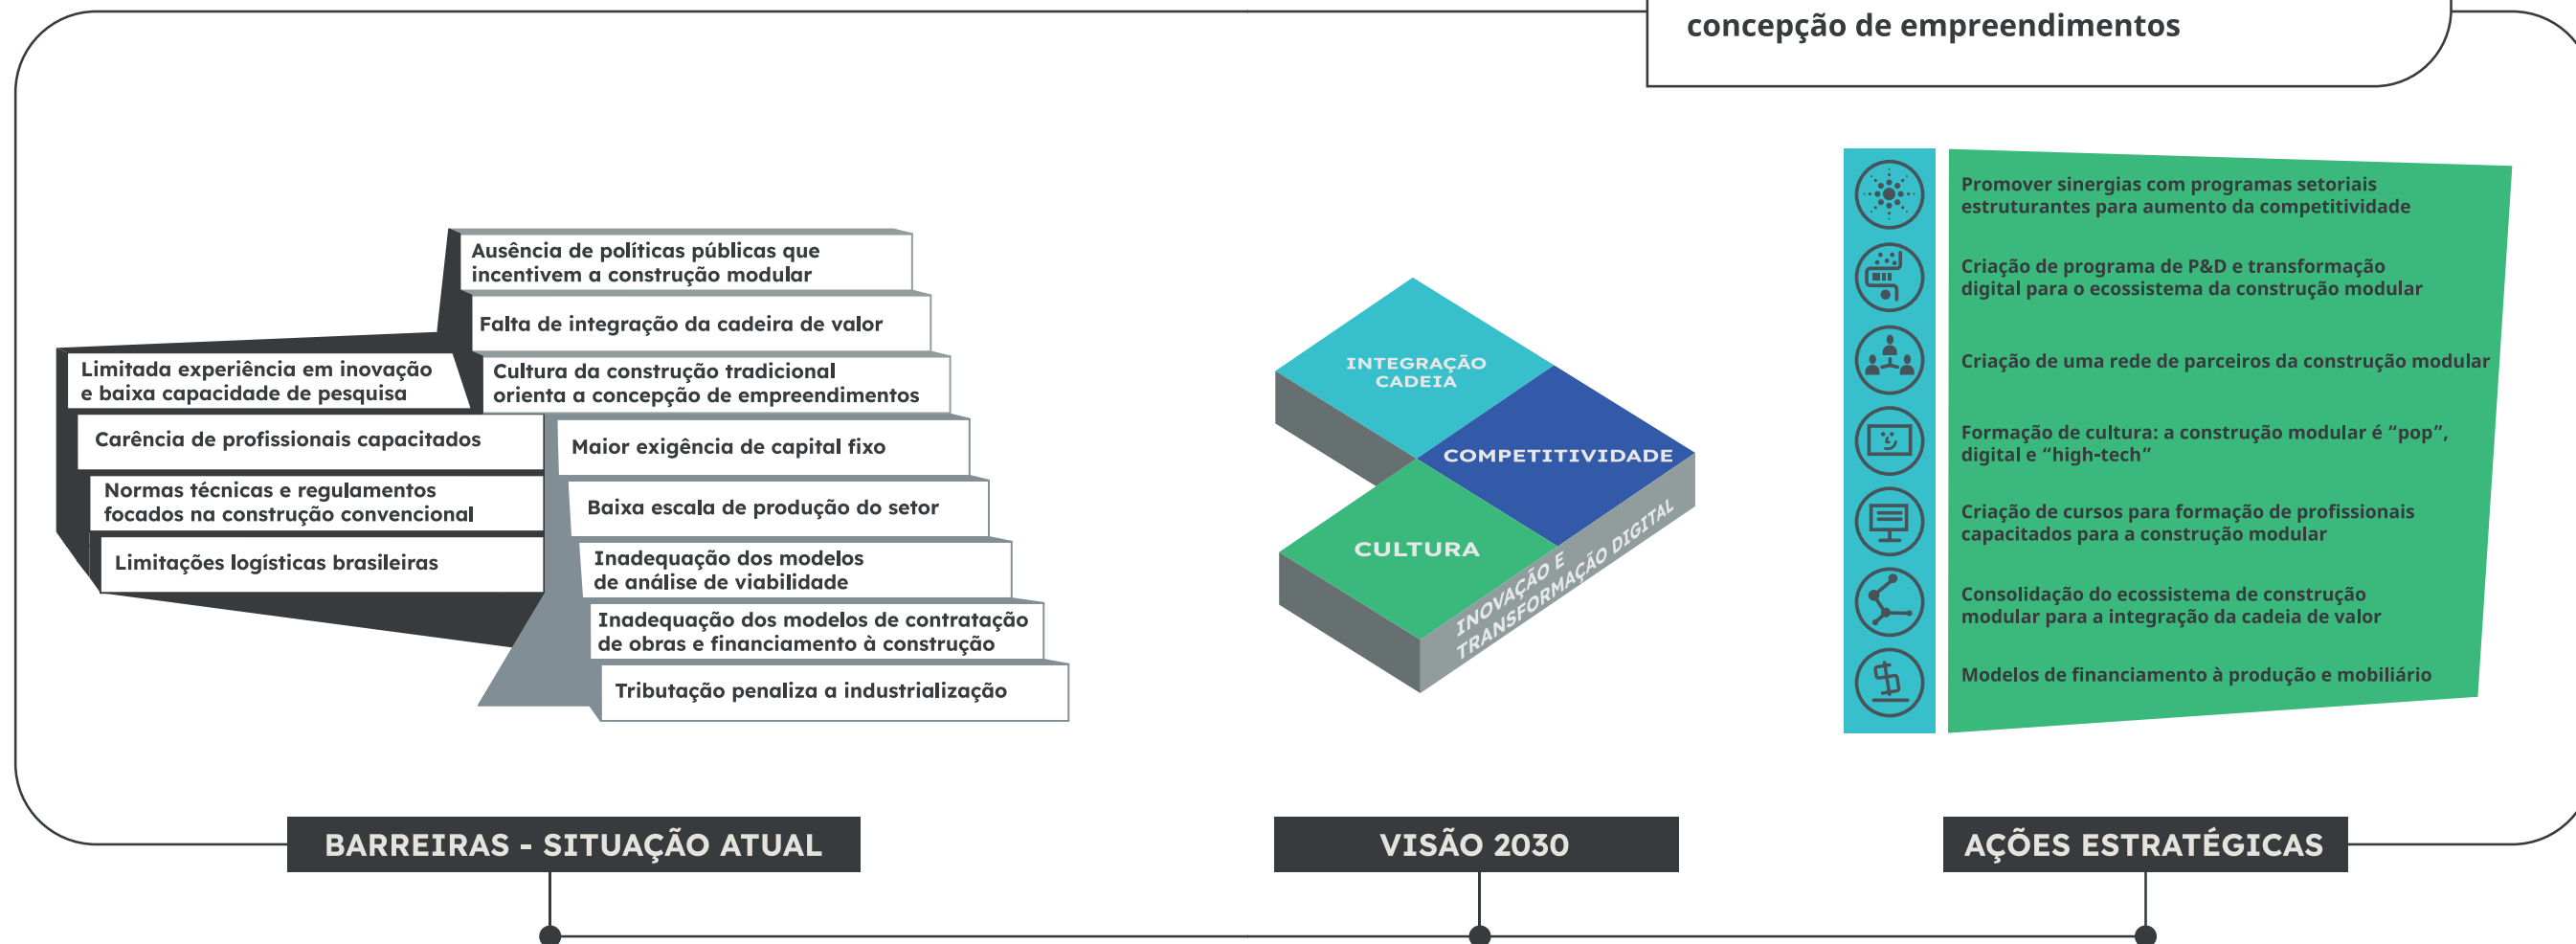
concepção de empreendimentos

Ausência de políticas públicas que incentivem a construção modular

Falta de integração da cadeira de valor

Limitada experiência em inovação e baixa capacidade de pesquisa

Cultura da construção tradicional orienta a concepção de empreendimentos

Carência de profissionais capacitados

Maior exigência de capital fixo

Normas técnicas e regulamentos focados na construção convencional

Baixa escala de produção do setor

Limitações logísticas brasileiras

Inadequação dos modelos de análise de viabilidade

Inadequação dos modelos de contratação de obras e financiamento à construção

Tributação penaliza a industrialização

INTEGRAÇÃO CADEIA

COMPETITIVIDADE

CULTURA

INOVAÇÃO E TRANSFORMAÇÃO DIGITAL

Promover sinergias com programas setoriais estruturantes para aumento da competitividade

Criação de programa de P&D e transformação digital para o ecossistema da construção modular

Criação de uma rede de parceiros da construção modular

Formação de cultura: a construção modular é “pop”, digital e “high-tech”

Criação de cursos para formação de profissionais capacitados para a construção modular

Consolidação do ecossistema de construção modular para a integração da cadeia de valor

Modelos de financiamento à produção e mobiliário

BARREIRAS - SITUAÇÃO ATUAL

VISÃO 2030

AÇÕES ESTRATÉGICAS